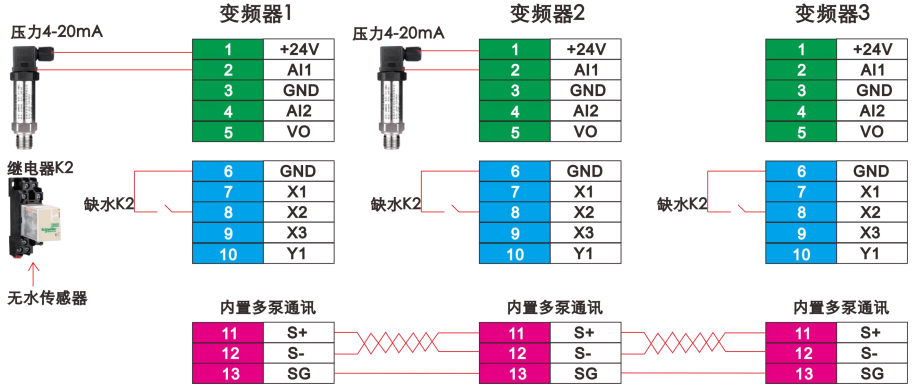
压力4-20mA

变频器1

| 1 | +24V |
|---|---|
| 2 | AI1 |
| 3 | GND |
| 4 | AI2 |
| 5 | VO |

| 6 | GND |
|---|---|
| 7 | X1 |
| 8 | X2 |
| 9 | X3 |
| 10 | Y1 |

继电器K2

缺水K2

无水传感器

内置多泵通讯

| 11 | S+ |
|---|---|
| 12 | S- |
| 13 | SG |

压力4-20mA

变频器2

| 1 | +24V |
|---|---|
| 2 | AI1 |
| 3 | GND |
| 4 | AI2 |
| 5 | VO |

缺水K2

| 6 | GND |
|---|---|
| 7 | X1 |
| 8 | X2 |
| 9 | X3 |
| 10 | Y1 |

内置多泵通讯

| 11 | S+ |
|---|---|
| 12 | S- |
| 13 | SG |

变频器3

| 1 | +24V |
|---|---|
| 2 | AI1 |
| 3 | GND |
| 4 | AI2 |
| 5 | VO |

缺水K2

| 6 | GND |
|---|---|
| 7 | X1 |
| 8 | X2 |
| 9 | X3 |
| 10 | Y1 |

内置多泵通讯

| 11 | S+ |
|---|---|
| 12 | S- |
| 13 | SG |